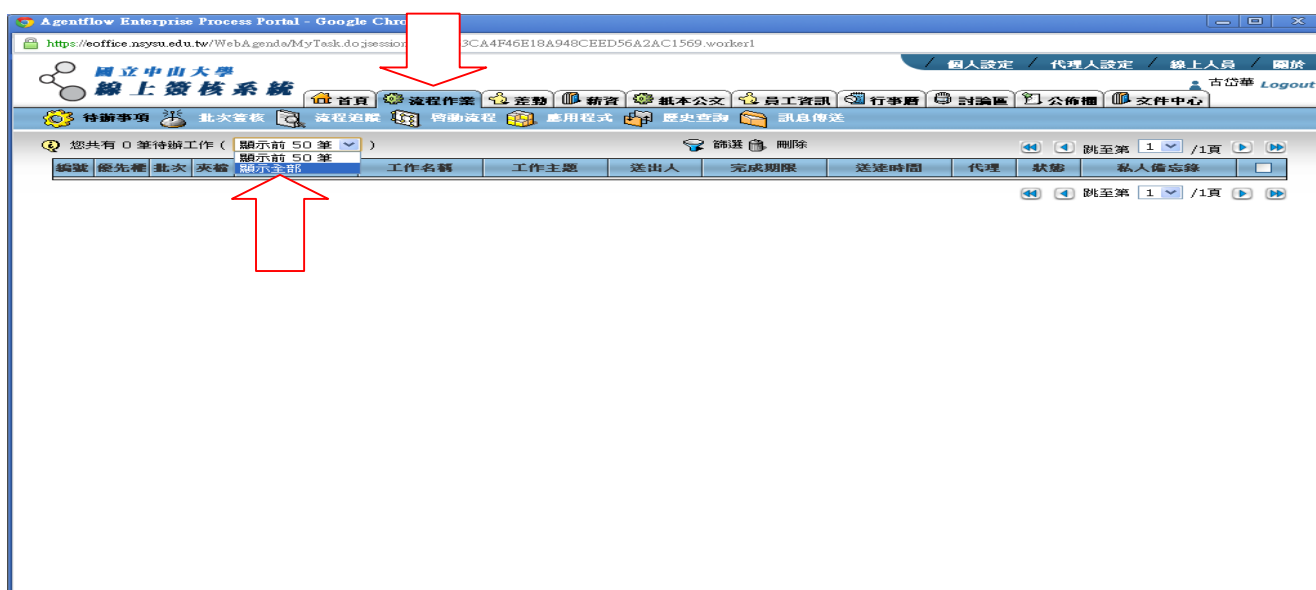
Agentflow Enterprise Process Portal - Google Chro

https://eoffice.nsysu.edu.tw/WebAgenda/MyTask.do;jsession 3CA4F46E18A948CEED56A2AC1569.worker1

國立中山大學
線上簽核系統

個人設定 / 代理人設定 / 線上人員 / 關於

古岱華 Logout

首頁 | 流程作業 | 差勤 | 薪資 | 紙本公文 | 員工資訊 | 行事曆 | 討論區 | 公佈欄 | 文件中心

待辦事項 | 批次簽核 | 流程追蹤 | 啓動流程 | 應用程式 | 歷史查詢 | 訊息傳送

您共有 0 筆待辦工作 ( 顯示前 50 筆 )

顯示前 50 筆
顯示全部

篩選 刪除

跳至第 1 /1頁

| 編號 | 優先權 | 批次 | 夾檔 | 工作名稱 | 工作主題 | 送出人 | 完成期限 | 送達時間 | 代理 | 狀態 | 私人備忘錄 | |
|---|---|---|---|---|---|---|---|---|---|---|---|---|

跳至第 1 /1頁